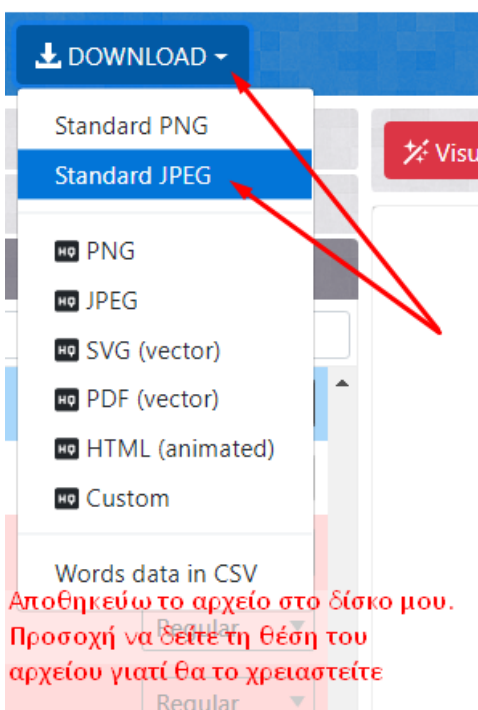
DOWNLOAD

Standard PNG

Standard JPEG

HQ PNG

HQ JPEG

HQ SVG (vector)

HQ PDF (vector)

HQ HTML (animated)

HQ Custom

Words data in CSV

Visu

Regular

Regular

Αποθηκεύω το αρχείο στο δίσκο μου. Προσοχή να δείτε τη θέση του αρχείου γιατί θα το χρειαστείτε